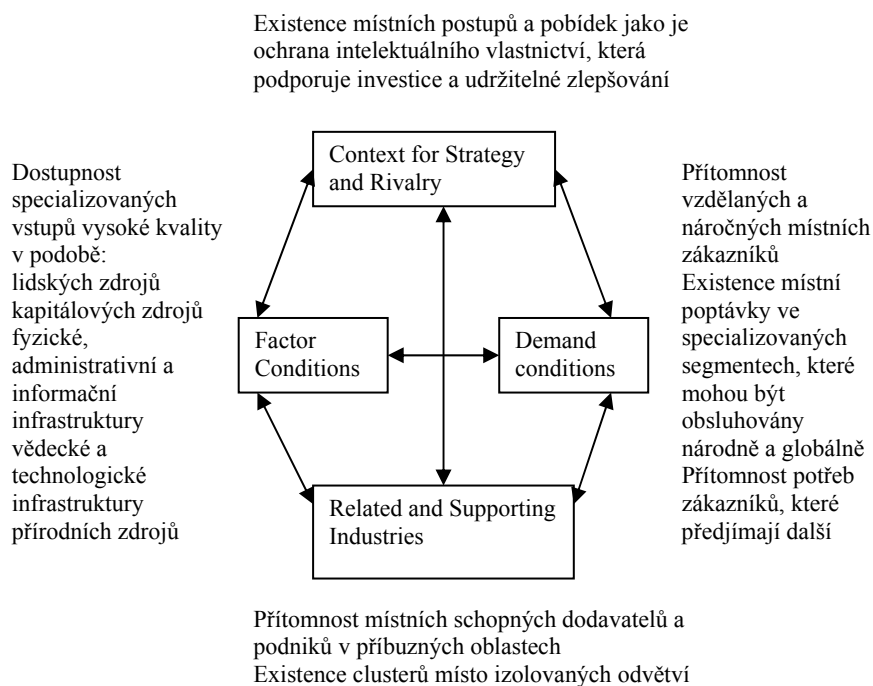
Existence místních postupů a pobídek jako je ochrana intelektuálního vlastnictví, která podporuje investice a udržitelné zlepšování

Context for Strategy and Rivalry

Dostupnost specializovaných vstupů vysoké kvality v podobě:
lidských zdrojů
kapitálových zdrojů
fyzické, administrativní a informační infrastruktury
vědecké a technologické infrastruktury
přírodních zdrojů

Factor Conditions

Demand conditions

Přítomnost vzdělaných a náročných místních zákazníků
Existence místní poptávky ve specializovaných segmentech, které mohou být obsluhovány národně a globálně
Přítomnost potřeb zákazníků, které předjímají další

Related and Supporting Industries

Přítomnost místních schopných dodavatelů a podniků v příbuzných oblastech
Existence clusterů místo izolovaných odvětví